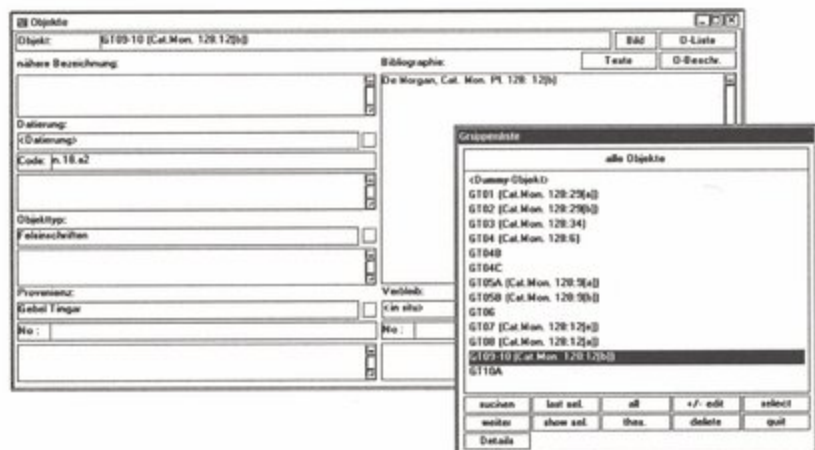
Objekte
Objekt: GT09-10 [Cat.Mon. 128:12(b)]
Bild
O-Liste
nähere Bezeichnung:
Bibliographie:
Texte
O-Beschr.
De Morgan, Cat. Mon. Pl. 128: 12(b)
Datierung:
<Datierung>
Code: n.18.a2
Objekttyp:
Felsinschriften
Provenienz:
Gebel Tingar
Verbleib:
<in situ>
No :
No :

Gruppenliste
alle Objekte
<Dummy-Objekt>
GT01 [Cat.Mon. 128:29(a)]
GT02 [Cat.Mon. 128:29(b)]
GT03 [Cat.Mon. 128:34]
GT04 [Cat.Mon. 128:6]
GT04B
GT04C
GT05A [Cat.Mon. 128:9(a)]
GT05B [Cat.Mon. 128:9(b)]
GT06
GT07 [Cat.Mon. 128:12(a)]
GT08 [Cat.Mon. 128:12(a)]
GT09-10 [Cat.Mon. 128:12(b)]
GT10A
suchen
last sel.
all
+/- edit
select
weiter
show sel.
thes.
delete
quit
Details